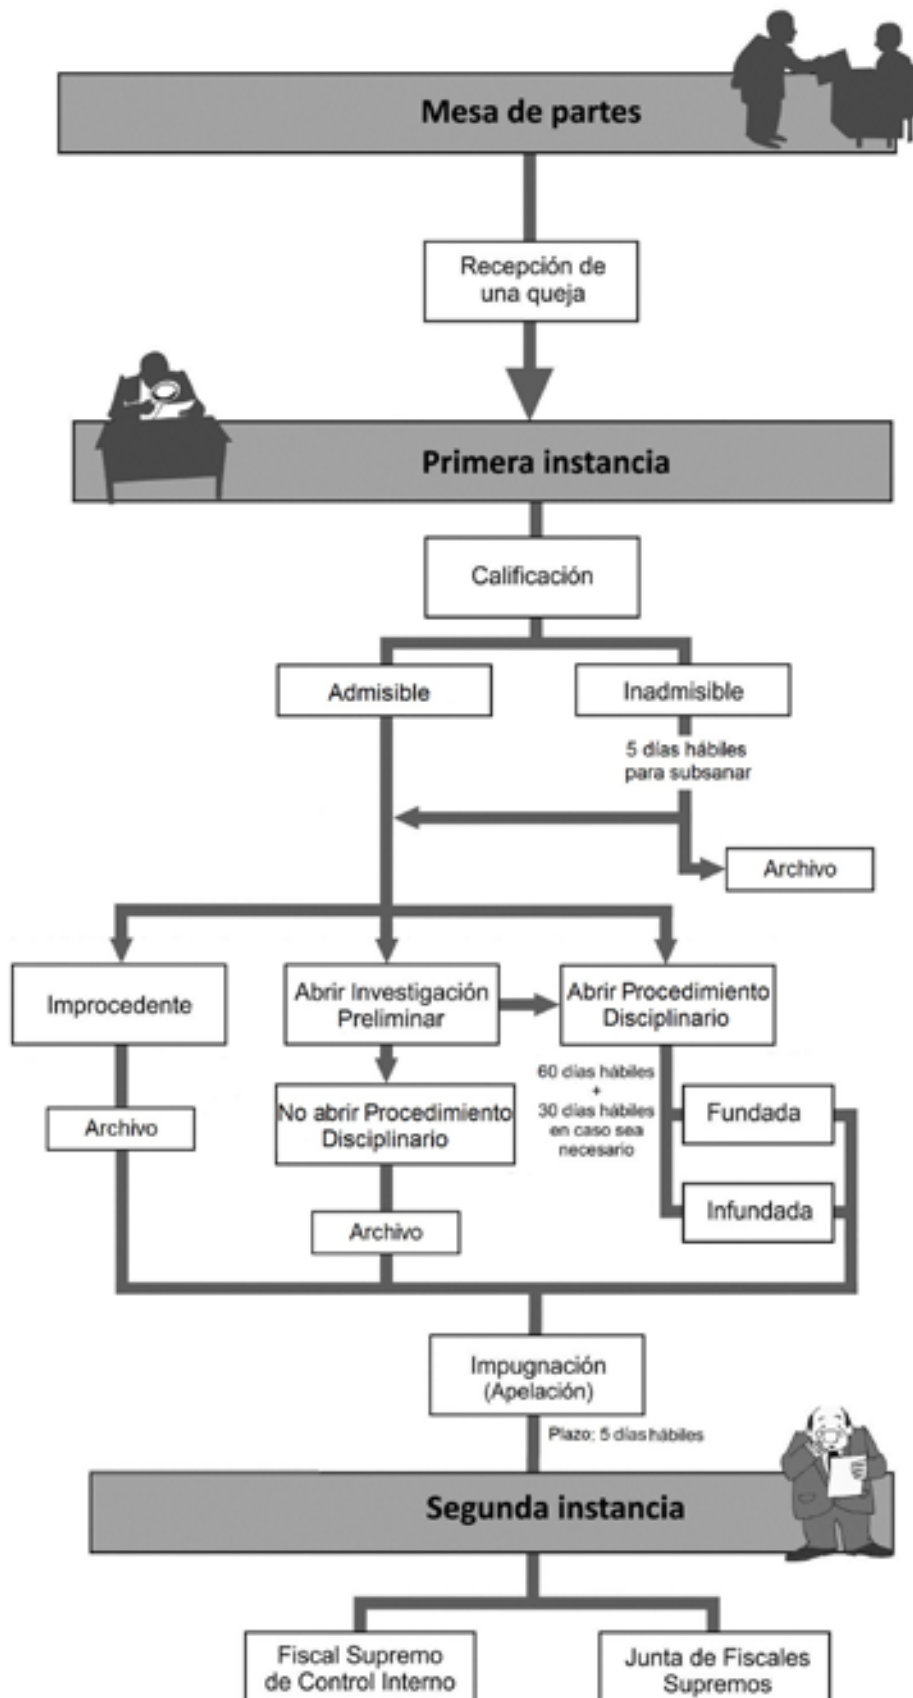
Mesa de partes

Recepción de una queja

Primera instancia

Calificación

Admisible

Inadmisible

5 días hábiles para subsanar

Archivo

Improcedente

Abrir Investigación Preliminar

Abrir Procedimiento Disciplinario

Archivo

No abrir Procedimiento Disciplinario

60 días hábiles + 30 días hábiles en caso sea necesario

Fundada

Infundada

Archivo

Impugnación (Apelación)

Plazo: 5 días hábiles

Segunda instancia

Fiscal Supremo de Control Interno

Junta de Fiscales Supremos